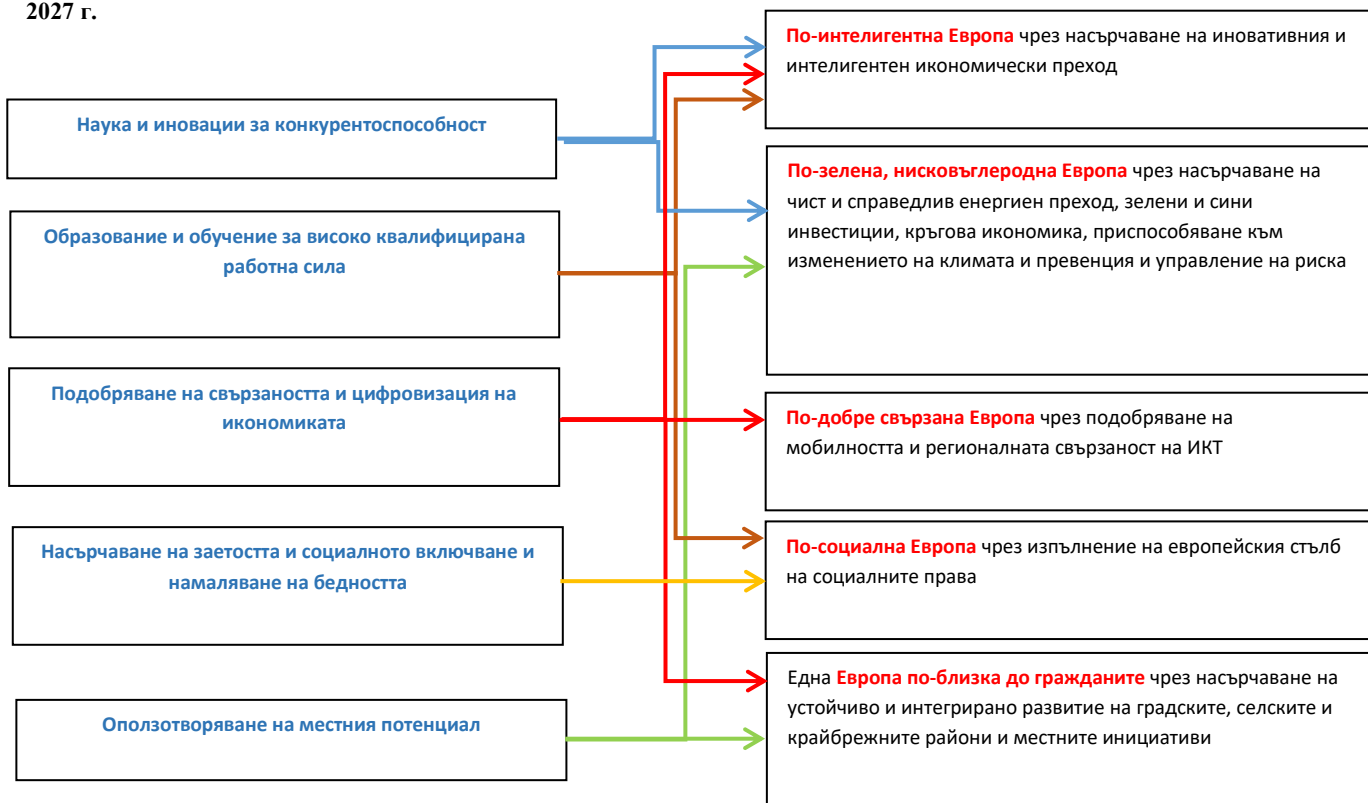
2027 г.

Наука и иновации за конкурентоспособност

Образование и обучение за високо квалифицирана работна сила

Подобряване на свързаността и цифровизация на икономиката

Насърчаване на заетостта и социалното включване и намаляване на бедността

Оползотворяване на местния потенциал

По-интелигентна Европа чрез насърчаване на иновативния и интелигентен икономически преход

По-зелена, нисковъглеродна Европа чрез насърчаване на чист и справедлив енергиен преход, зелени и сини инвестиции, кръгова икономика, приспособяване към изменението на климата и превенция и управление на риска

По-добре свързана Европа чрез подобряване на мобилността и регионалната свързаност на ИКТ

По-социална Европа чрез изпълнение на европейския стълб на социалните права

Една Европа по-близка до гражданите чрез насърчаване на устойчиво и интегрирано развитие на градските, селските и крайбрежните райони и местните инициативи